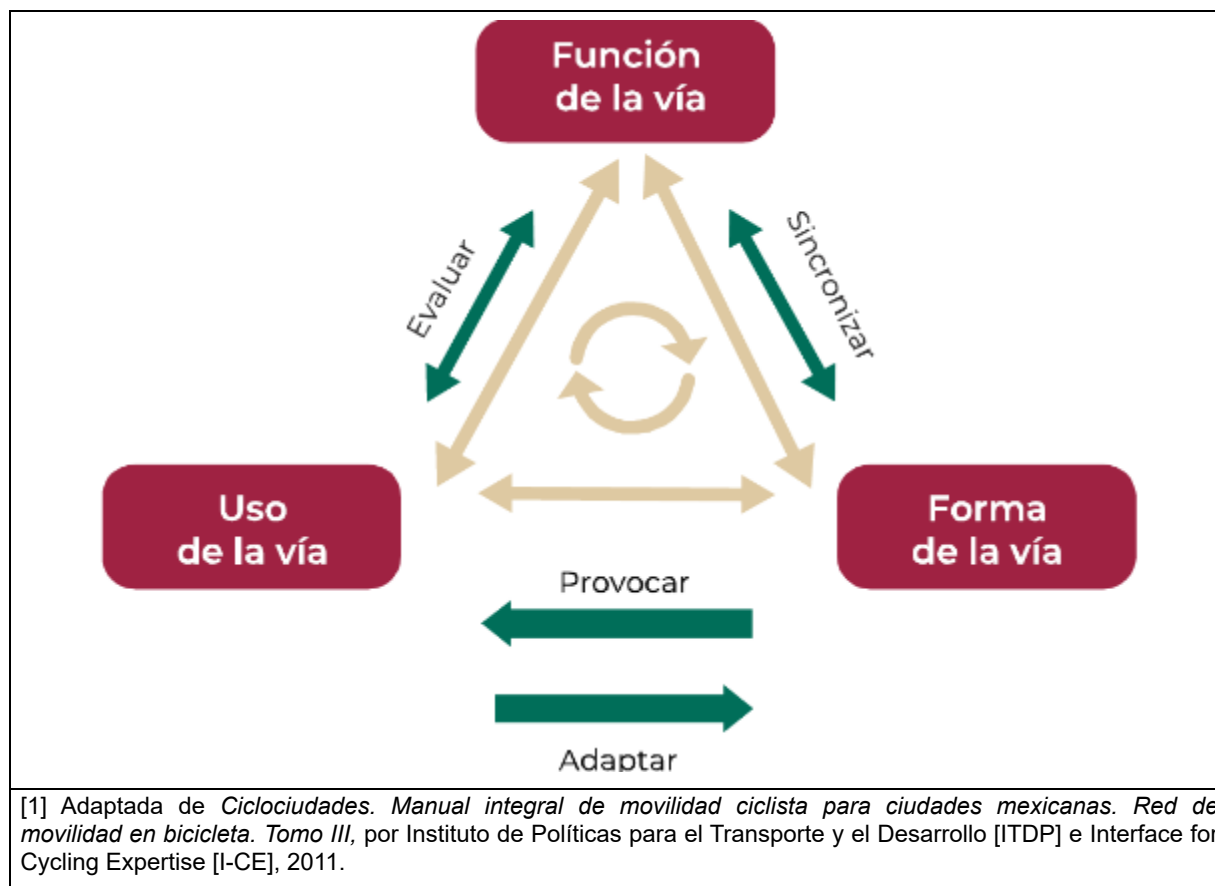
Función de la vía

Evaluar

Sincronizar

Uso de la vía

Forma de la vía

Provocar

Adaptar

[1] Adaptada de *Ciclociudades. Manual integral de movilidad ciclista para ciudades mexicanas. Red de movilidad en bicicleta. Tomo III,* por Instituto de Políticas para el Transporte y el Desarrollo [ITDP] e Interface for Cycling Expertise [I-CE], 2011.